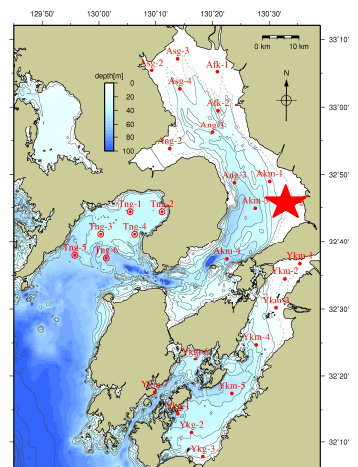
129°50'
130°00'
130°10'
130°20'
130°30'
33°10'
33°00'
32°50'
32°40'
32°30'
32°20'
32°10'
0 km
10 km
N
depth[m]
0
20
40
60
80
100
Asg-3
Asg-2
Asg-4
Afk-1
Afk-2
Asg-1
Ang-2
Aug-3
Akm-1
Akm-
Tng-1
Tng-2
Tng-3
Tng-4
Tng-5
Tng-6
Akm-4
Ykm-1
Ykm-2
Ykm-3
Ykm-4
Ykg-4
Ykm-5
Ykg-
Ykg-2
Ykg-3